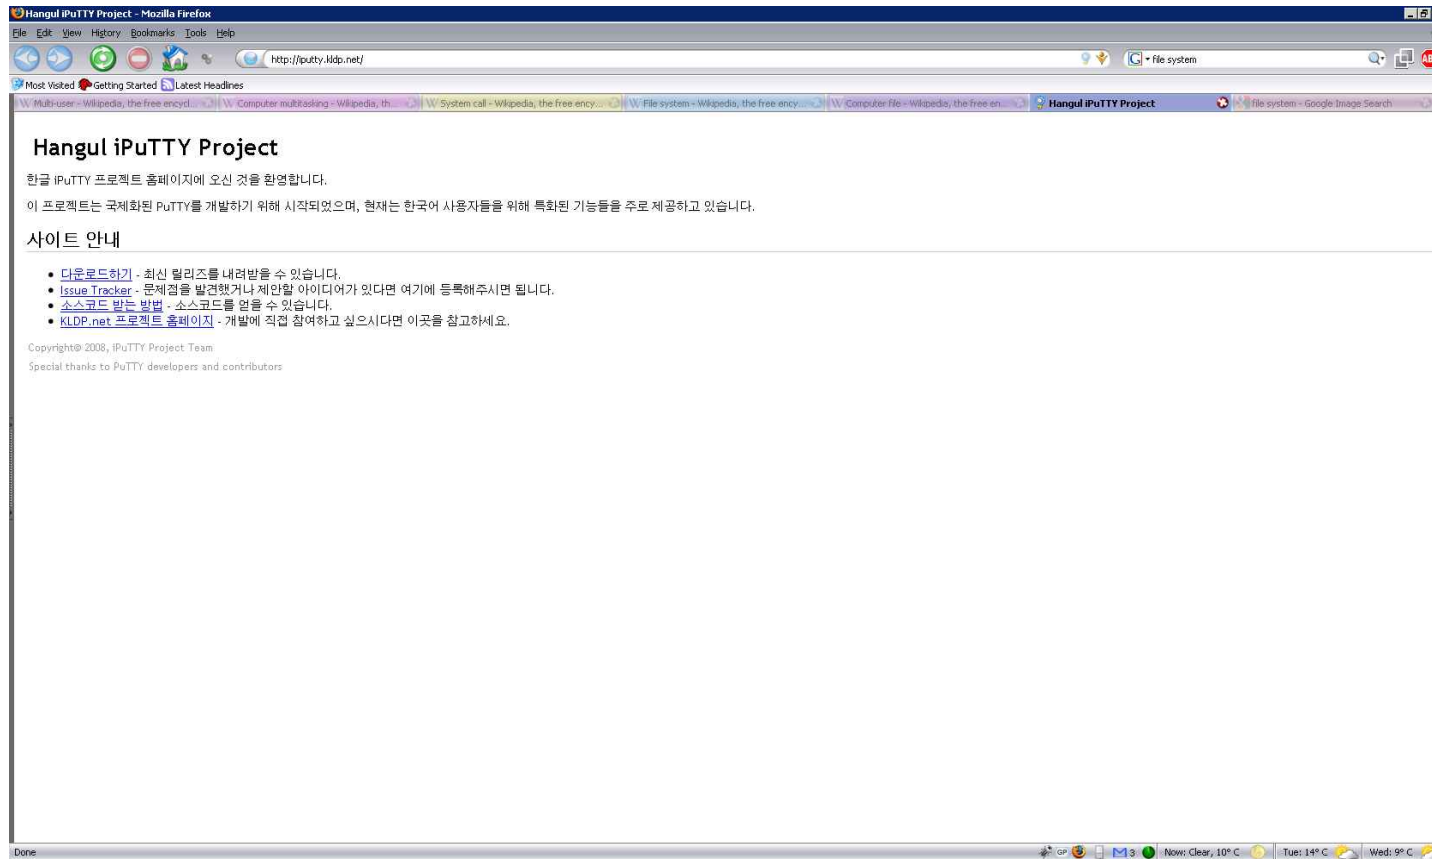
Hangul iPuTTY Project - Mozilla Firefox

File Edit View History Bookmarks Tools Help

http://iputty.kldp.net/

file system

Most Visited Getting Started Latest Headlines

Multi-user - Wikipedia, the free encycl... | Computer multitasking - Wikipedia, th... | System call - Wikipedia, the free ency... | File system - Wikipedia, the free ency... | Computer file - Wikipedia, the free en... | Hangul iPuTTY Project | file system - Google Image Search

Hangul iPuTTY Project

한글 iPuTTY 프로젝트 홈페이지에 오신 것을 환영합니다.

이 프로젝트는 국제화된 PuTTY를 개발하기 위해 시작되었으며, 현재는 한국어 사용자들을 위해 특화된 기능들을 주로 제공하고 있습니다.

사이트 안내

- 다운로드하기 - 최신 릴리즈를 내려받을 수 있습니다.
- Issue Tracker - 문제점을 발견했거나 제안할 아이디어가 있다면 여기에 등록해주시면 됩니다.
- 소스코드 받는 방법 - 소스코드를 얻을 수 있습니다.
- KLDP.net 프로젝트 홈페이지 - 개발에 직접 참여하고 싶으시다면 이곳을 참고하세요.

Copyright© 2008, iPuTTY Project Team

Special thanks to PuTTY developers and contributors

Done

GP 3 Now: Clear, 10° C Tue: 14° C Wed: 9° C